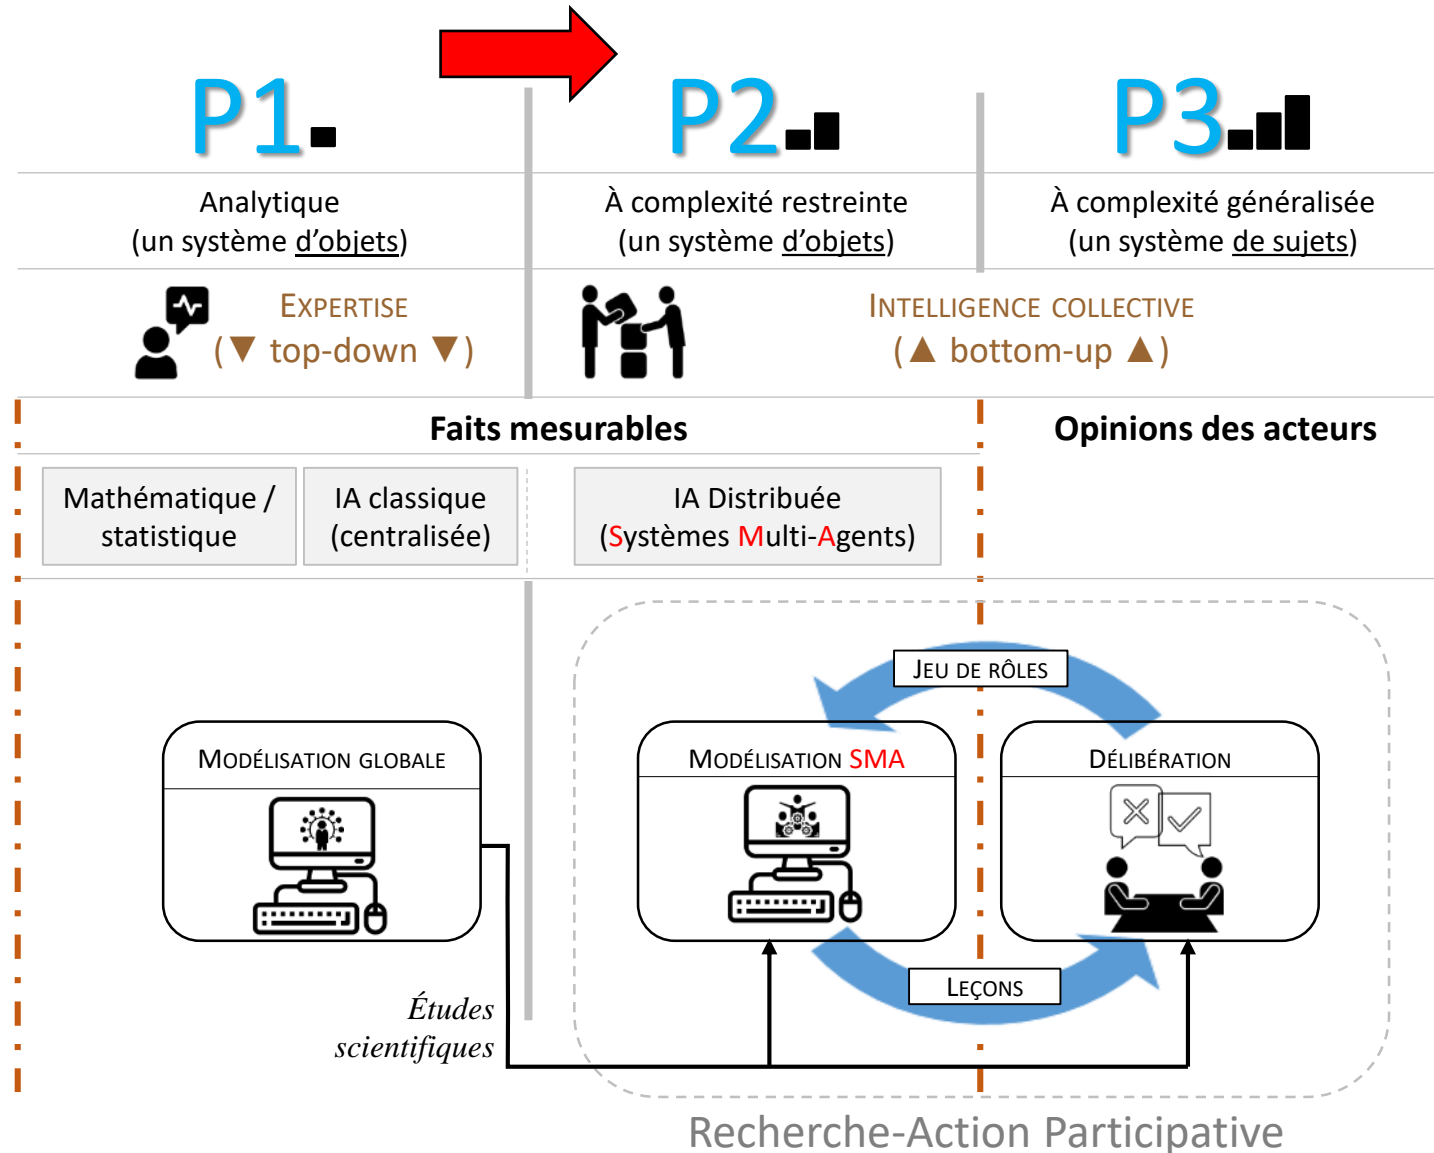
P1 P2 P3

Analytique
(un système d'objets)

À complexité restreinte
(un système d'objets)

À complexité généralisée
(un système de sujets)

EXPERTISE
(▼ top-down ▼)

INTELLIGENCE COLLECTIVE
(▲ bottom-up ▲)

Faits mesurables

Opinions des acteurs

Mathématique / statistique

IA classique (centralisée)

IA Distribuée (Systèmes Multi-Agents)

JEU DE RÔLES

MODÉLISATION GLOBALE

MODÉLISATION SMA

DÉLIBÉRATION

LEÇONS

Études scientifiques

Recherche-Action Participative